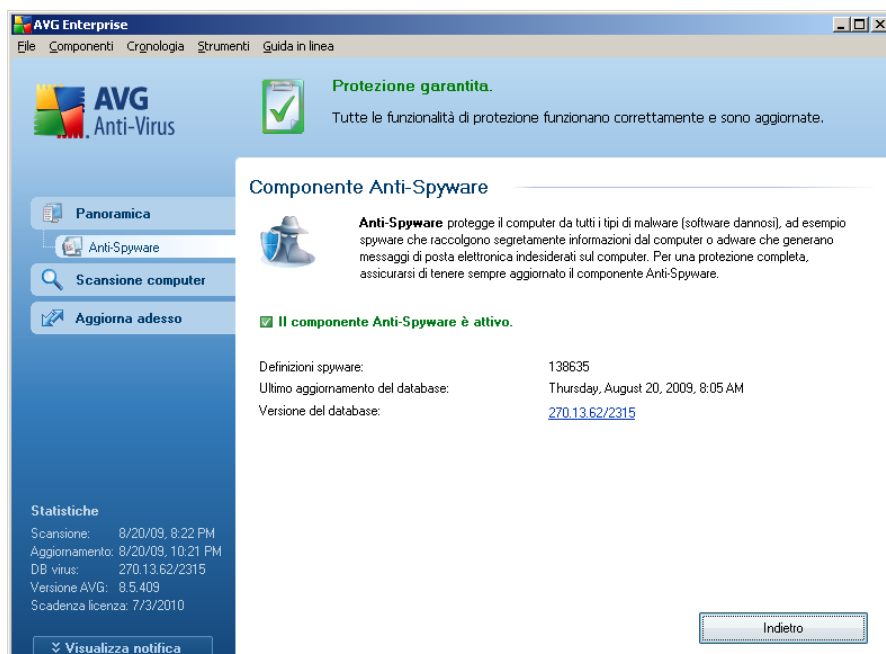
AVG Enterprise

File Componenti Cronologia Strumenti Guida in linea

AVG Anti-Virus

Protezione garantita.

Tutte le funzionalità di protezione funzionano correttamente e sono aggiornate.

Panoramica

Anti-Spyware

Scansione computer

Aggiorna adesso

Componente Anti-Spyware

**Anti-Spyware** protegge il computer da tutti i tipi di malware (software dannosi), ad esempio spyware che raccolgono segretamente informazioni dal computer o adware che generano messaggi di posta elettronica indesiderati sul computer. Per una protezione completa, assicurarsi di tenere sempre aggiornato il componente Anti-Spyware.

Il componente Anti-Spyware è attivo.

Definizioni spyware: 138635

Ultimo aggiornamento del database: Thursday, August 20, 2009, 8:05 AM

Versione del database: 270.13.62/2315

Statistiche

Scansione: 8/20/09, 8:22 PM

Aggiornamento: 8/20/09, 10:21 PM

DB virus: 270.13.62/2315

Versione AVG: 8.5.409

Scadenza licenza: 7/3/2010

Visualizza notifica

Indietro